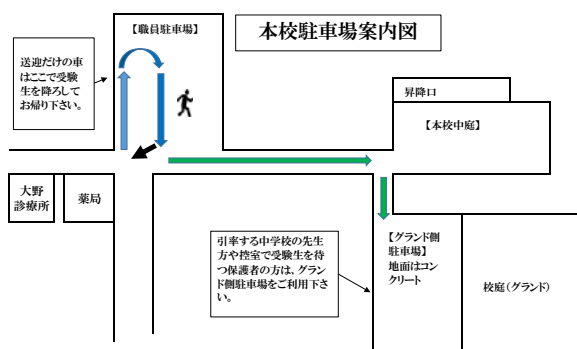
本校駐車場案内図

【職員駐車場】

送迎だけの車はここで受験生を降ろしてお帰り下さい。

昇降口

【本校中庭】

大野診療所

薬局

引率する中学校の先生方や控室で受験生を待つ保護者の方は、グランド側駐車場をご利用下さい。

【グランド側駐車場】地面はコンクリート

校庭（グランド）